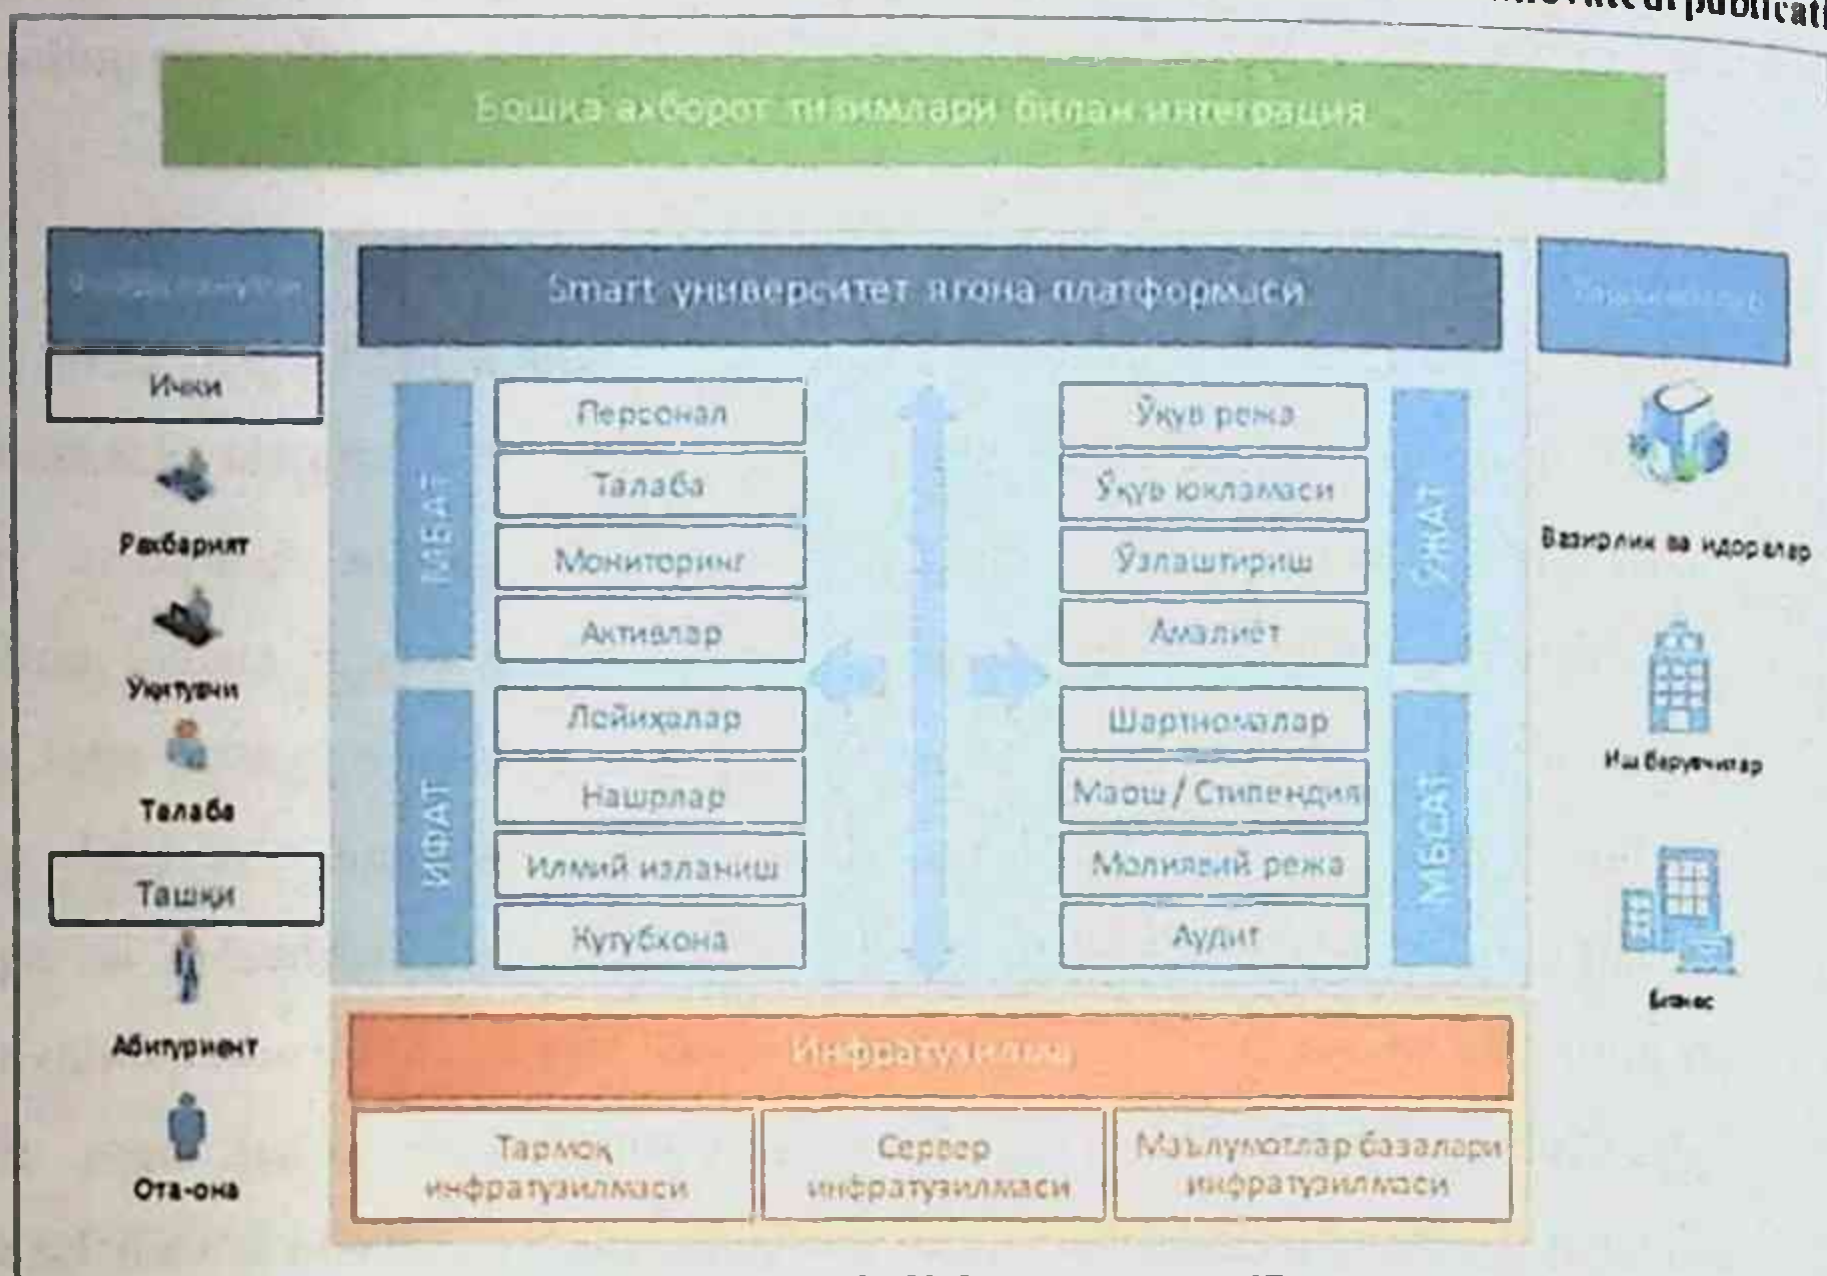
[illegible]

Бошқа ахборот тизимлари билан интеграция

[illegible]

Smart университет ягона платформаси

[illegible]

Ички

Раҳбарият

Ўқитувчи

Талаба

Ташқи

Абитуриент

Ота-она

МБАТ

Персонал

Талаба

Мониторинг

Активлар

ИФАТ

Лойиҳалар

Нашрлар

Илмий изланиш

Кутубхона

Ўқув режа

Ўқув юкламаси

Ўзлаштириш

Амалиёт

ЎЖАТ

Шартномалар

Маош / Стипендия

Молиявий режа

Аудит

МБСАТ

Вазирлик ва идоралар

Иш берувчилар

Бизнес

Инфратузилма

Тармоқ инфратузилмаси

Сервер инфратузилмаси

Маълумотлар базалари инфратузилмаси